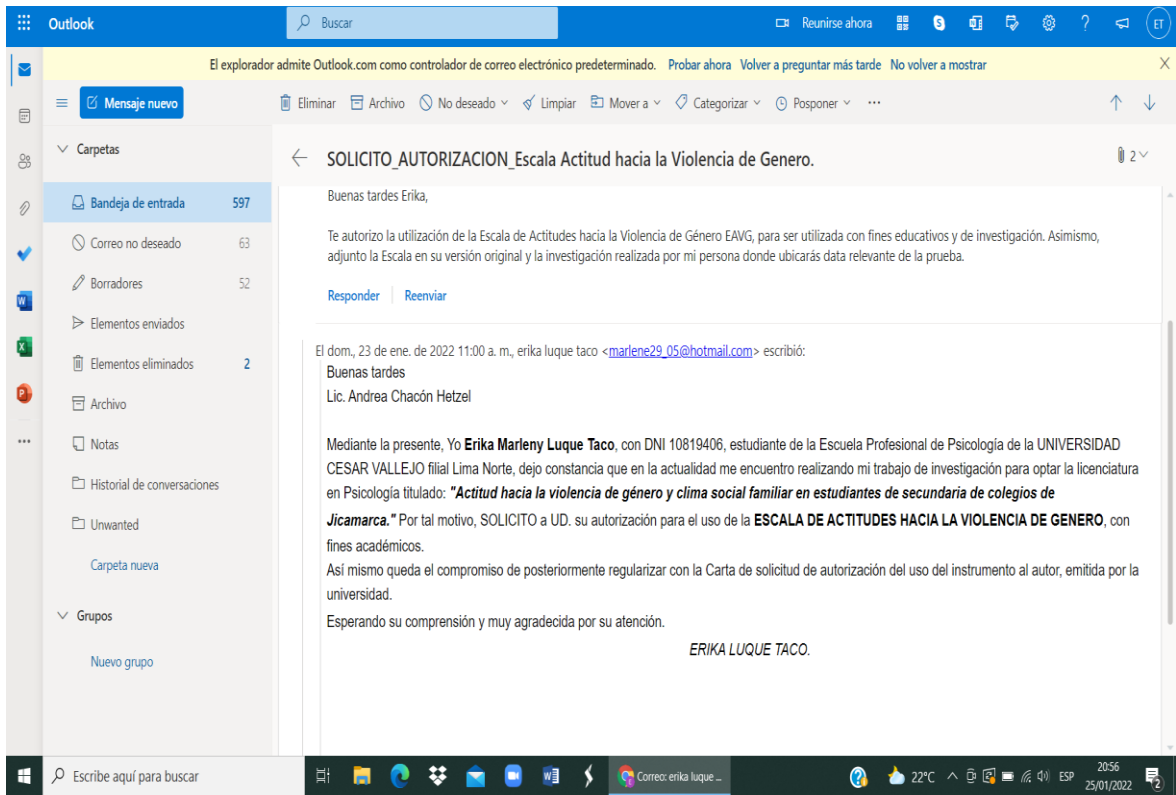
Outlook

Buscar

Reunirse ahora

ET

El explorador admite Outlook.com como controlador de correo electrónico predeterminado. Probar ahora Volver a preguntar más tarde No volver a mostrar

Mensaje nuevo

Eliminar Archivo No deseado Limpiar Mover a Categorizar Posponer ···

Carpetas

Bandeja de entrada 597

Correo no deseado 63

Borradores 52

Elementos enviados

Elementos eliminados 2

Archivo

Notas

Historial de conversaciones

Unwanted

Carpeta nueva

Grupos

Nuevo grupo

SOLICITO_AUTORIZACION_Escala Actitud hacia la Violencia de Genero.

2

Buenas tardes Erika,

Te autorizo la utilización de la Escala de Actitudes hacia la Violencia de Género EAVG, para ser utilizada con fines educativos y de investigación. Asimismo, adjunto la Escala en su versión original y la investigación realizada por mi persona donde ubicarás data relevante de la prueba.

Responder Reenviar

El dom., 23 de ene. de 2022 11:00 a. m., erika luque taco <marlene29_05@hotmail.com> escribió:
Buenas tardes
Lic. Andrea Chacón Hetzel

Mediante la presente, Yo **Erika Marleny Luque Taco**, con DNI 10819406, estudiante de la Escuela Profesional de Psicología de la UNIVERSIDAD CESAR VALLEJO filial Lima Norte, dejo constancia que en la actualidad me encuentro realizando mi trabajo de investigación para optar la licenciatura en Psicología titulado: ***"Actitud hacia la violencia de género y clima social familiar en estudiantes de secundaria de colegios de Jicamarca."*** Por tal motivo, SOLICITO a UD. su autorización para el uso de la **ESCALA DE ACTITUDES HACIA LA VIOLENCIA DE GENERO**, con fines académicos.
Así mismo queda el compromiso de posteriormente regularizar con la Carta de solicitud de autorización del uso del instrumento al autor, emitida por la universidad.
Esperando su comprensión y muy agradecida por su atención.

*ERIKA LUQUE TACO.*

Escribe aquí para buscar

Correo: erika luque ...

22°C ESP 20:56 25/01/2022

2